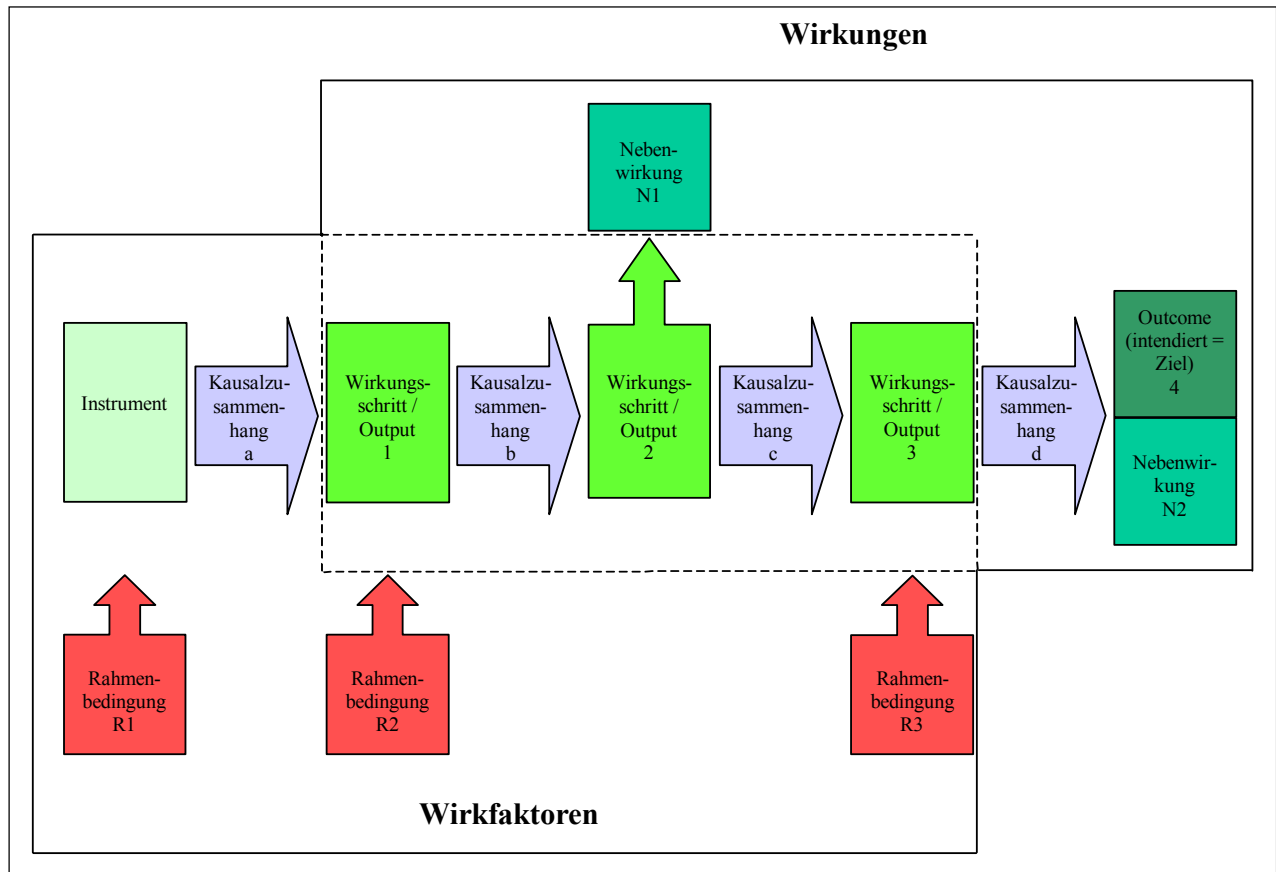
Wirkungen

Nebenwirkung N1

Instrument

Kausalzusammenhang a

Wirkungsschritt / Output 1

Kausalzusammenhang b

Wirkungsschritt / Output 2

Kausalzusammenhang c

Wirkungsschritt / Output 3

Kausalzusammenhang d

Outcome (intendiert = Ziel) 4

Nebenwirkung N2

Rahmenbedingung R1

Rahmenbedingung R2

Rahmenbedingung R3

Wirkfaktoren